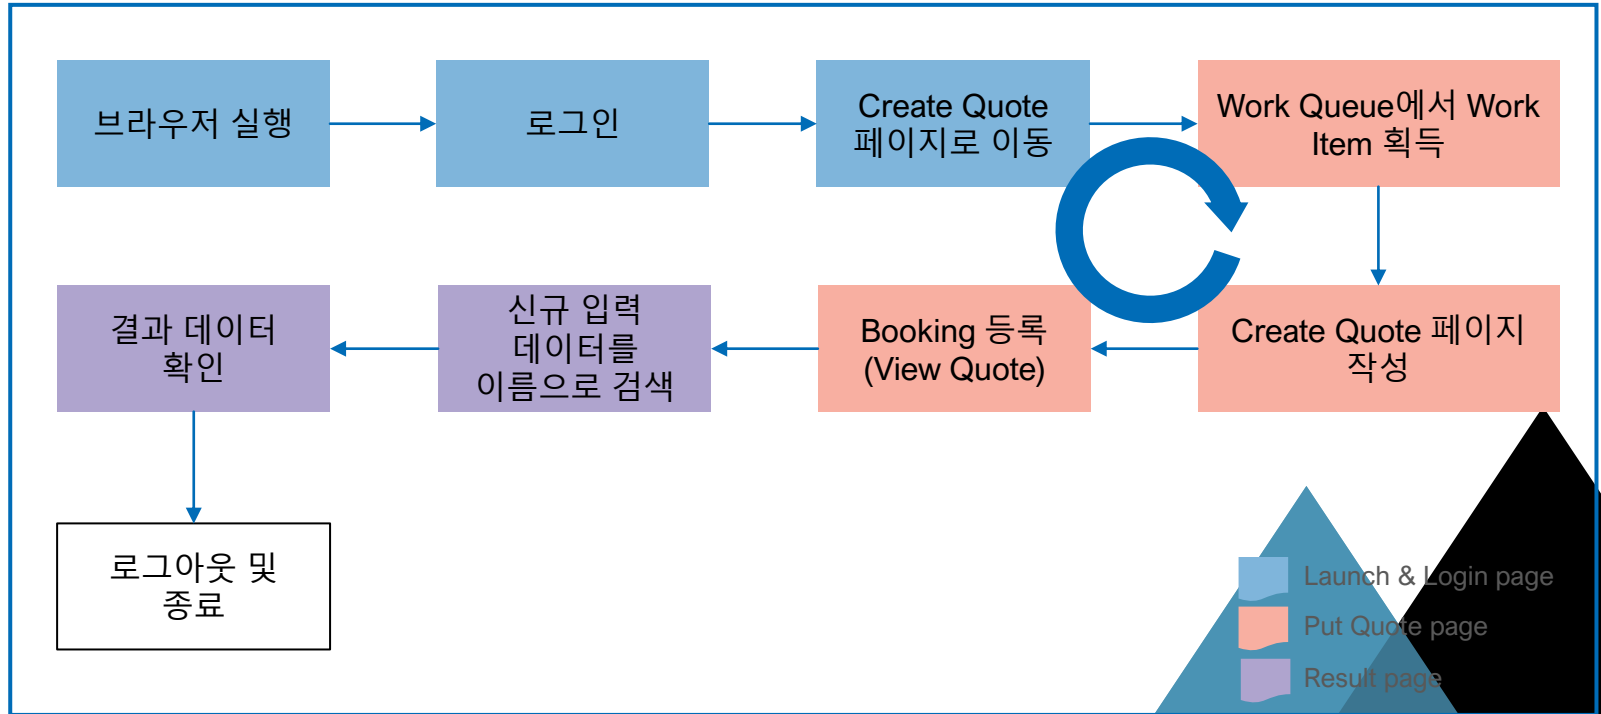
브라우저 실행

로그인

Create Quote 페이지로 이동

Work Queue에서 Work Item 획득

Create Quote 페이지 작성

Booking 등록 (View Quote)

신규 입력 데이터를 이름으로 검색

결과 데이터 확인

로그아웃 및 종료

Launch & Login page

Put Quote page

Result page